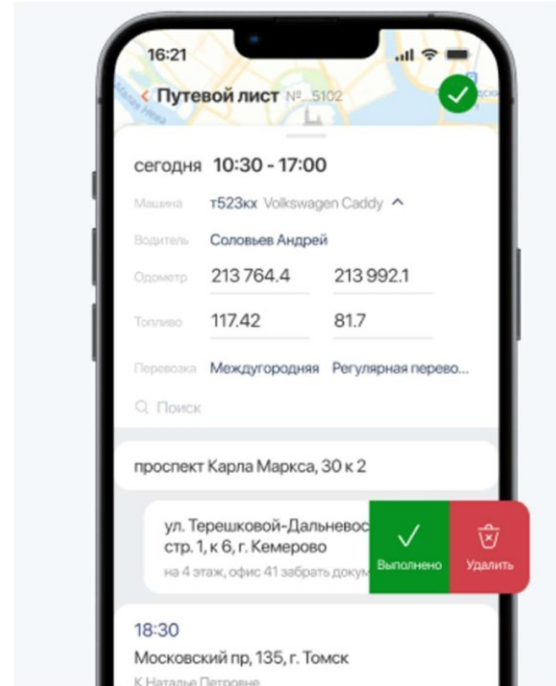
16:21

Путевой лист №...5102

Малая Нева

сегодня 10:30 - 17:00

Машина т523кх Volkswagen Caddy

Водитель Соловьев Андрей

Одометр 213 764.4 213 992.1

Топливо 117.42 81.7

Перевозка Междугородняя Регулярная перево...

Поиск

проспект Карла Маркса, 30 к 2

ул. Терешковой-Дальневос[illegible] стр. 1, к 6, г. Кемерово

на 4 этаж, офис 41 забрать доку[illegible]

Выполнено

Удалить

18:30

Московский пр, 135, г. Томск

К Наталье Петровне